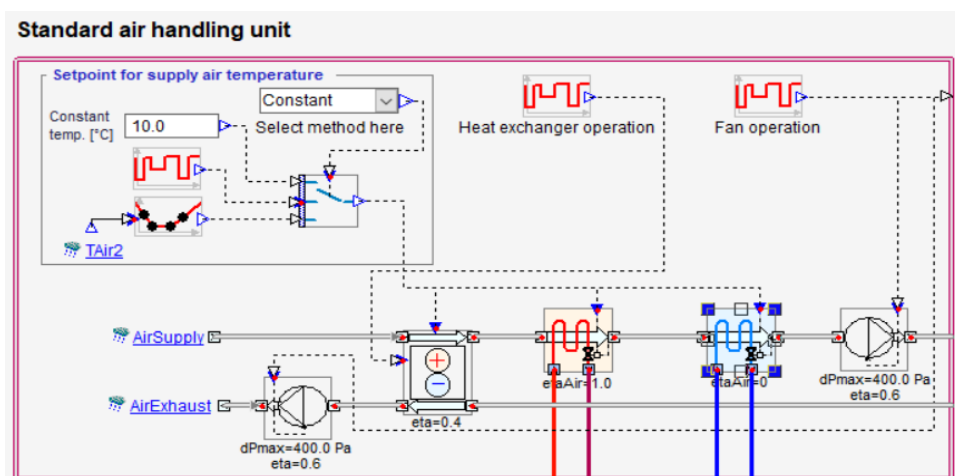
Standard air handling unit

Setpoint for supply air temperature

Constant temp. [°C] 10.0

Constant

Select method here

TAir2

Heat exchanger operation

Fan operation

AirSupply

AirExhaust

etaAir=1.0

etaAir=0

dPmax=400.0 Pa
eta=0.6

eta=0.4

dPmax=400.0 Pa
eta=0.6